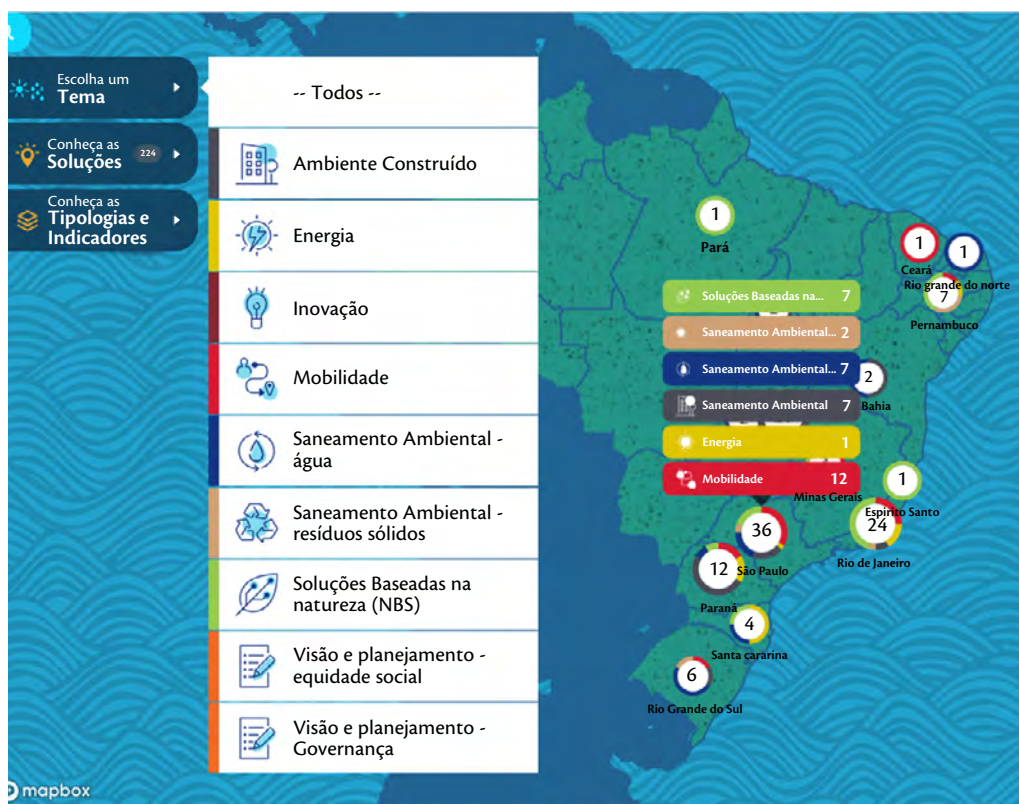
Escolha um
Tema

Conheça as
Soluções 224

Conheça as
Tipologias e
Indicadores

-- Todos --

Ambiente Construído

Energia

Inovação

Mobilidade

Saneamento Ambiental - água

Saneamento Ambiental - resíduos sólidos

Soluções Baseadas na natureza (NBS)

Visão e planejamento - equidade social

Visão e planejamento - Governança

1
Pará

1
Ceará

1
Rio grande do norte

7
Pernambuco

Soluções Baseadas na... 7

Saneamento Ambiental... 2

Saneamento Ambiental... 7

Saneamento Ambiental 7

Energia 1

Mobilidade 12

2
Bahia

Minas Gerais

1
Espirito Santo

36

24
Rio de Janeiro

12
São Paulo

Paraná

4
Santa cararina

6
Rio Grande do Sul

mapbox